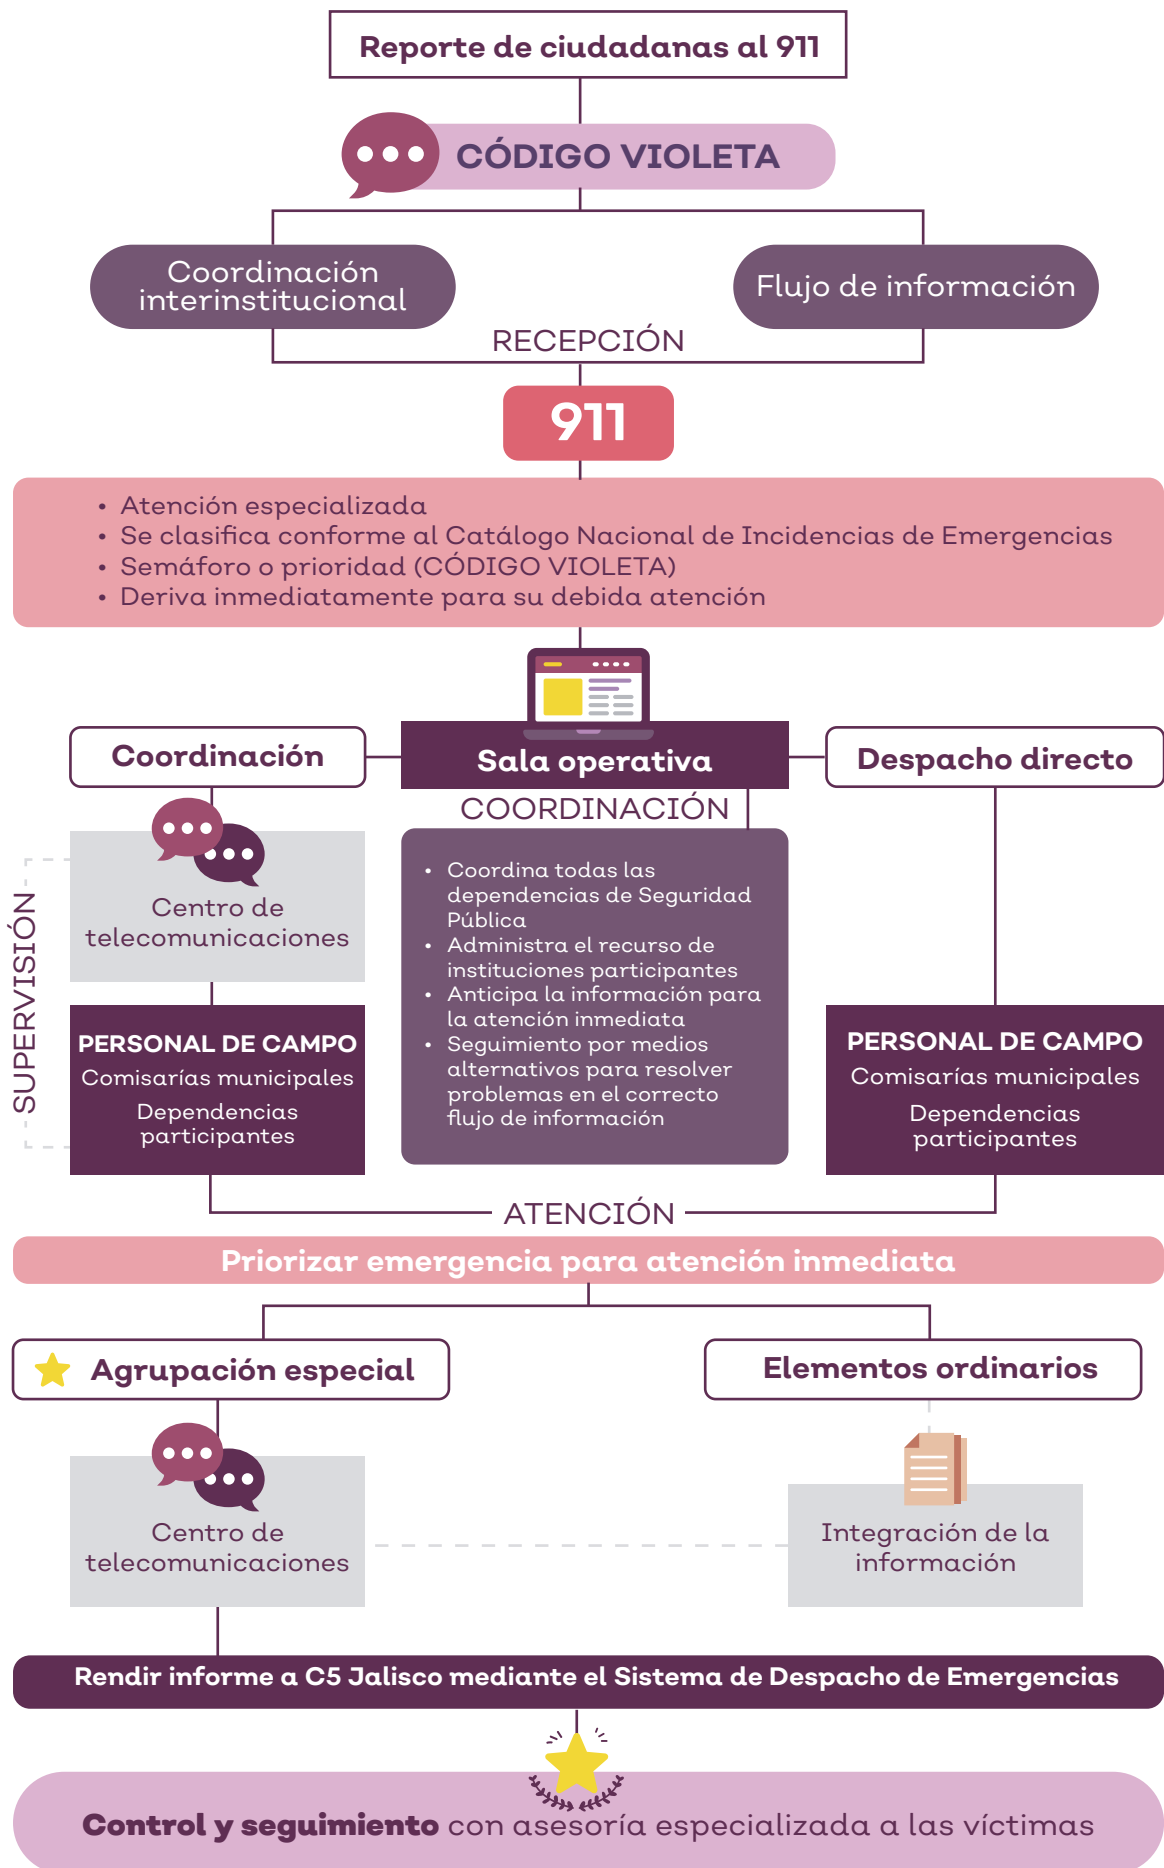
Reporte de ciudadanas al 911

CÓDIGO VIOLETA

Coordinación interinstitucional

Flujo de información

RECEPCIÓN

911

• Atención especializada
• Se clasifica conforme al Catálogo Nacional de Incidencias de Emergencias
• Semáforo o prioridad (CÓDIGO VIOLETA)
• Deriva inmediatamente para su debida atención

Coordinación

Sala operativa

Despacho directo

COORDINACIÓN

SUPERVISIÓN

Centro de telecomunicaciones

• Coordina todas las dependencias de Seguridad Pública
• Administra el recurso de instituciones participantes
• Anticipa la información para la atención inmediata
• Seguimiento por medios alternativos para resolver problemas en el correcto flujo de información

PERSONAL DE CAMPO
Comisarías municipales
Dependencias participantes

PERSONAL DE CAMPO
Comisarías municipales
Dependencias participantes

ATENCIÓN

Priorizar emergencia para atención inmediata

Agrupación especial

Elementos ordinarios

Centro de telecomunicaciones

Integración de la información

Rendir informe a C5 Jalisco mediante el Sistema de Despacho de Emergencias

Control y seguimiento con asesoría especializada a las víctimas